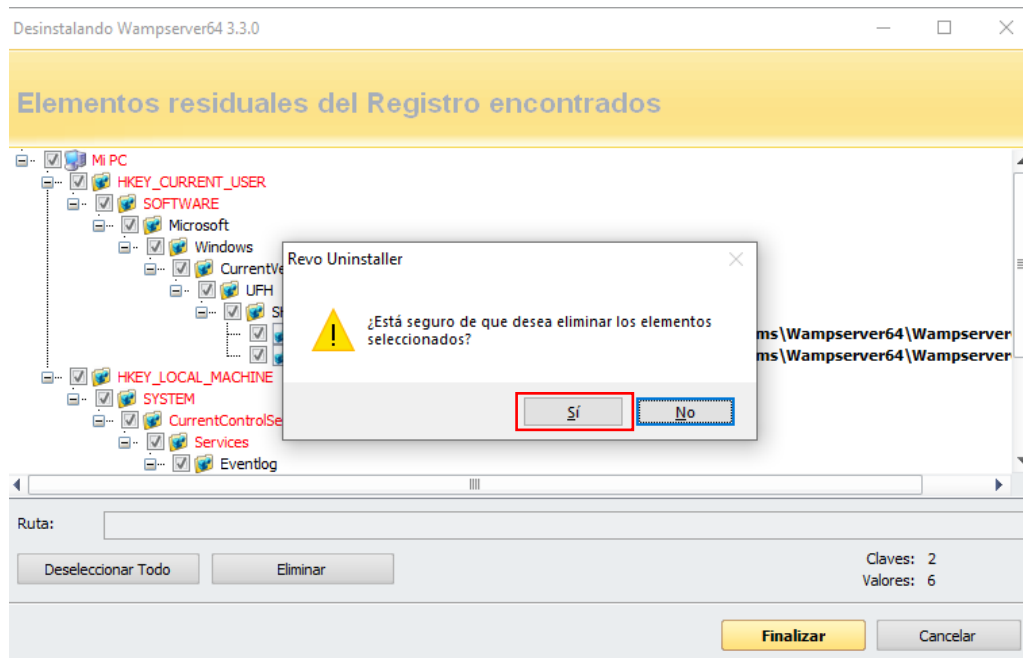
Desinstalando Wampserver64 3.3.0

Elementos residuales del Registro encontrados

Mi PC
HKEY_CURRENT_USER
SOFTWARE
Microsoft
Windows
CurrentVe
UFH
Sh
ms\Wampserver64\Wampserver
ms\Wampserver64\Wampserver
HKEY_LOCAL_MACHINE
SYSTEM
CurrentControlSe
Services
Eventlog

Revo Uninstaller

¿Está seguro de que desea eliminar los elementos seleccionados?

Sí
No

Ruta:

Deseleccionar Todo
Eliminar

Claves: 2
Valores: 6

Finalizar
Cancelar